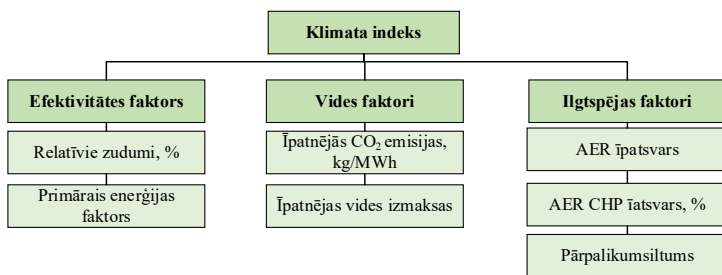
Klimata indeks

Efektivitātes faktors

Relatīvie zudumi, %

Primārais enerģijas faktors

Vides faktori

Īpatnējās $CO_2$ emisijas, kg/MWh

Īpatnējas vides izmaksas

Ilgtspējas faktori

AER īpatsvars

AER CHP ītatsvars, %

Pārpalikumsiltums